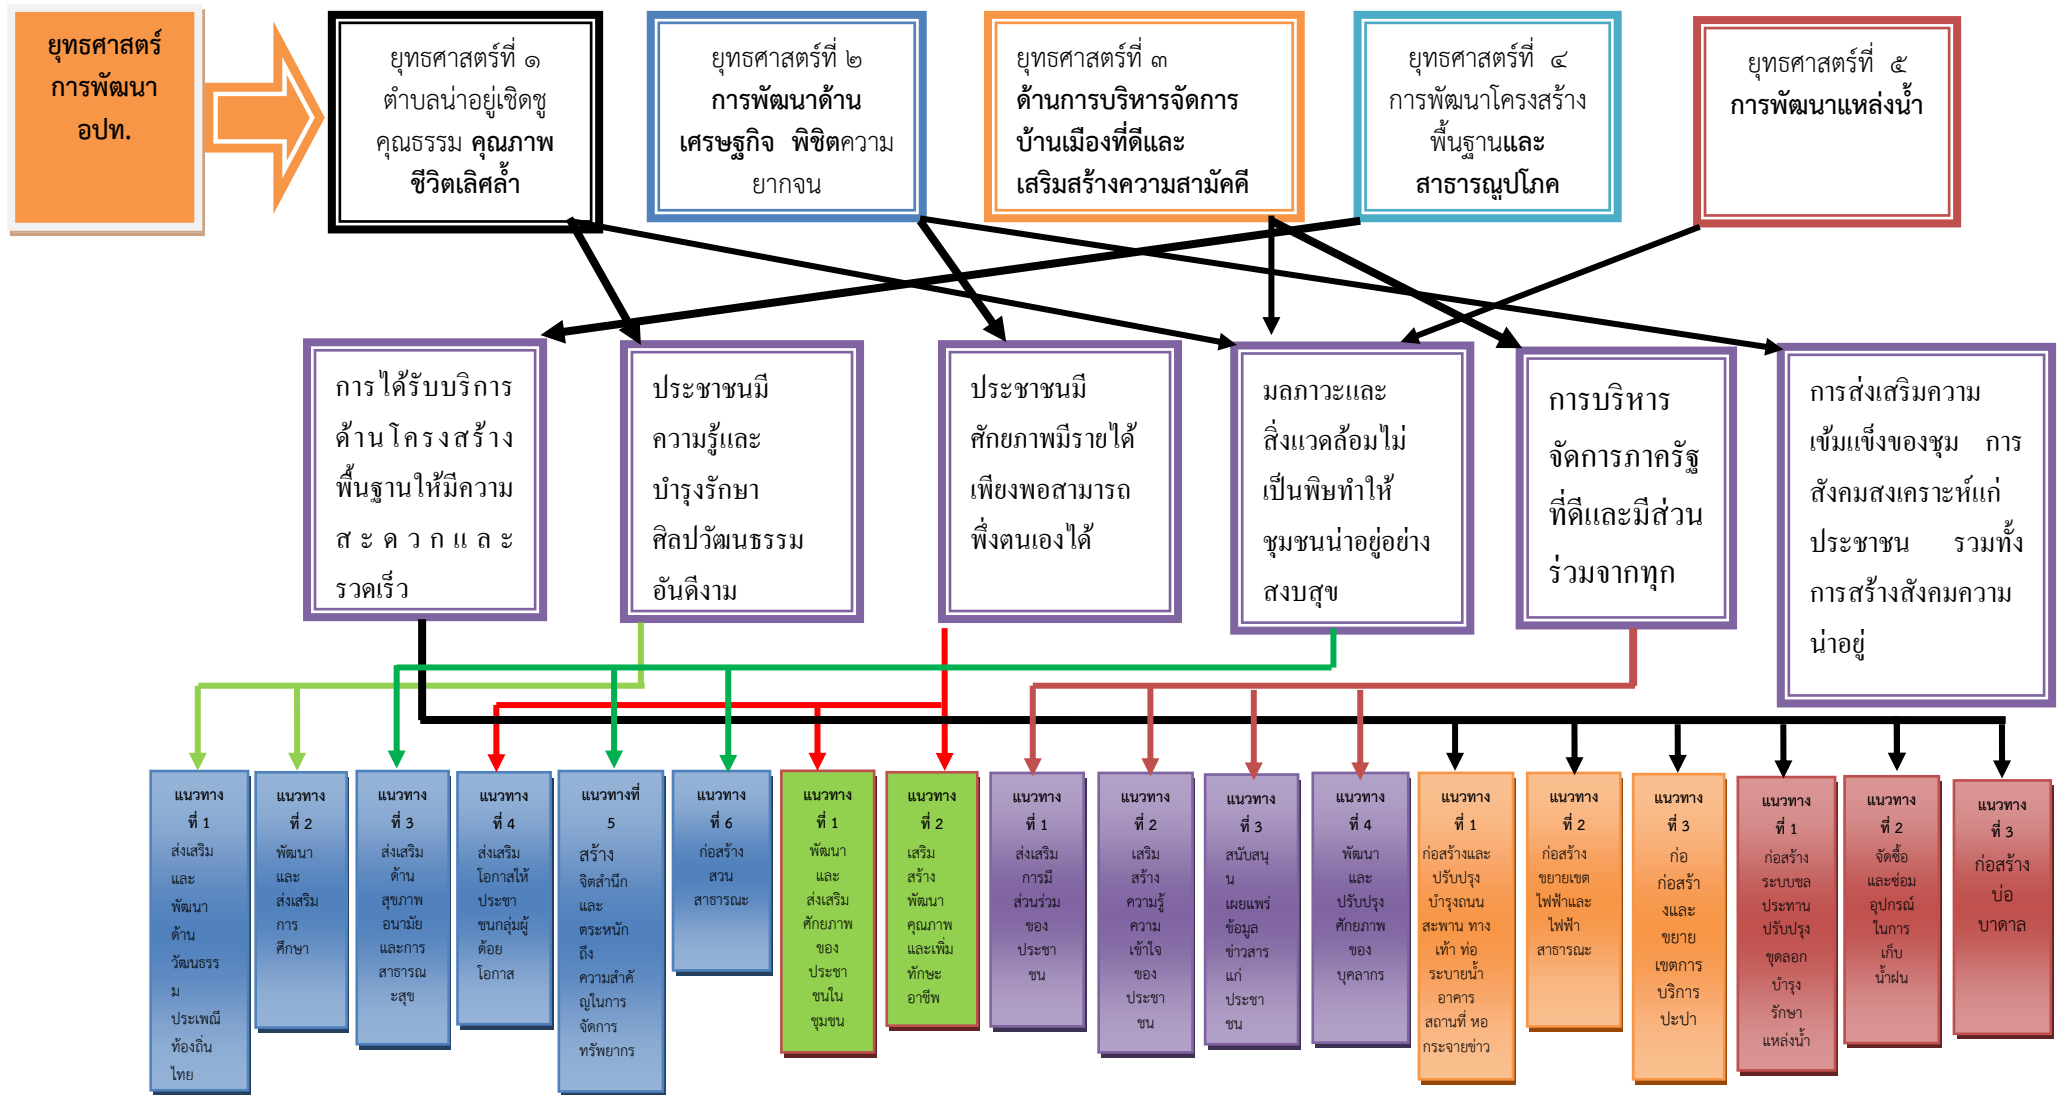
ยุทธศาสตร์การพัฒนา อปท.

ยุทธศาสตร์ที่ ๑ ตำบลน่าอยู่เชิดชูคุณธรรม คุณภาพชีวิตเลิศล้ำ

ยุทธศาสตร์ที่ ๒ การพัฒนาด้านเศรษฐกิจ พิชิตความยากจน

ยุทธศาสตร์ที่ ๓ ด้านการบริหารจัดการบ้านเมืองที่ดีและเสริมสร้างความสามัคคี

ยุทธศาสตร์ที่ ๔ การพัฒนาโครงสร้างพื้นฐานและสาธารณูปโภค

ยุทธศาสตร์ที่ ๕ การพัฒนาแหล่งน้ำ

การได้รับบริการด้านโครงสร้างพื้นฐานให้มีความสะดวกและรวดเร็ว

ประชาชนมีความรู้และบำรุงรักษาศิลปวัฒนธรรมอันดีงาม

ประชาชนมีศักยภาพมีรายได้เพียงพอสามารถพึ่งตนเองได้

มลภาวะและสิ่งแวดล้อมไม่เป็นพิษทำให้ชุมชนน่าอยู่อย่างสงบสุข

การบริหารจัดการภาครัฐที่ดีและมีส่วนร่วมจากทุก

การส่งเสริมความเข้มแข็งของชุม การสังคมสงเคราะห์แก่ประชาชน รวมทั้งการสร้างสังคมความน่าอยู่

แนวทาง ที่ 1 ส่งเสริมและพัฒนาด้านวัฒนธรรม ประเพณีท้องถิ่นไทย

แนวทาง ที่ 2 พัฒนาและส่งเสริมการศึกษา

แนวทาง ที่ 3 ส่งเสริมด้านสุขภาพอนามัยและการสาธารณะสุข

แนวทาง ที่ 4 ส่งเสริมโอกาสให้ประชาชนกลุ่มผู้ด้อยโอกาส

แนวทางที่ 5 สร้างจิตสำนึกและตระหนักถึงความสำคัญในการจัดการทรัพยากร

แนวทาง ที่ 6 ก่อสร้างสวนสาธารณะ

แนวทาง ที่ 1 พัฒนาและส่งเสริมศักยภาพของประชาชนในชุมชน

แนวทาง ที่ 2 เสริมสร้างพัฒนาคุณภาพและเพิ่มทักษะอาชีพ

แนวทาง ที่ 1 ส่งเสริมการมีส่วนร่วมของประชาชน

แนวทาง ที่ 2 เสริมสร้างความรู้ความเข้าใจของประชาชน

แนวทาง ที่ 3 สนับสนุนเผยแพร่ข้อมูลข่าวสารแก่ประชาชน

แนวทาง ที่ 4 พัฒนาและปรับปรุงศักยภาพของบุคลากร

แนวทาง ที่ 1 ก่อสร้างและปรับปรุงบำรุงถนนสะพาน ทางเท้า ท่อระบายน้ำ อาคารสถานที่ หอกระจายข่าว

แนวทาง ที่ 2 ก่อสร้างขยายเขตไฟฟ้าและไฟฟ้าสาธารณะ

แนวทาง ที่ 3 ก่อก่อสร้างและขยายเขตการบริการประปา

แนวทาง ที่ 1 ก่อสร้างระบบชลประทานปรับปรุงขุดลอกบำรุงรักษาแหล่งน้ำ

แนวทาง ที่ 2 จัดซื้อและซ่อมอุปกรณ์ในการเก็บน้ำฝน

แนวทาง ที่ 3 ก่อสร้างบ่อบาดาล